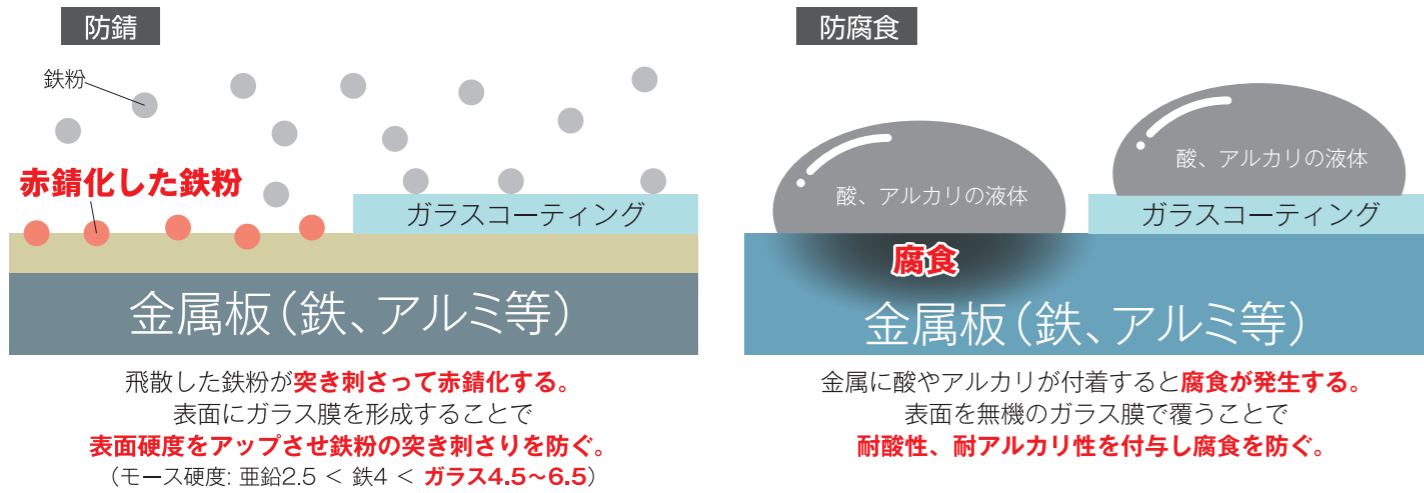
防錆

鉄粉

赤錆化した鉄粉

ガラスコーティング

金属板（鉄、アルミ等）

飛散した鉄粉が突き刺さって赤錆化する。
表面にガラス膜を形成することで
表面硬度をアップさせ鉄粉の突き刺さりを防ぐ。
（モース硬度: 亜鉛2.5 ＜ 鉄4 ＜ ガラス4.5~6.5）

防腐食

酸、アルカリの液体

酸、アルカリの液体

ガラスコーティング

腐食

金属板（鉄、アルミ等）

金属に酸やアルカリが付着すると腐食が発生する。
表面を無機のガラス膜で覆うことで
耐酸性、耐アルカリ性を付与し腐食を防ぐ。